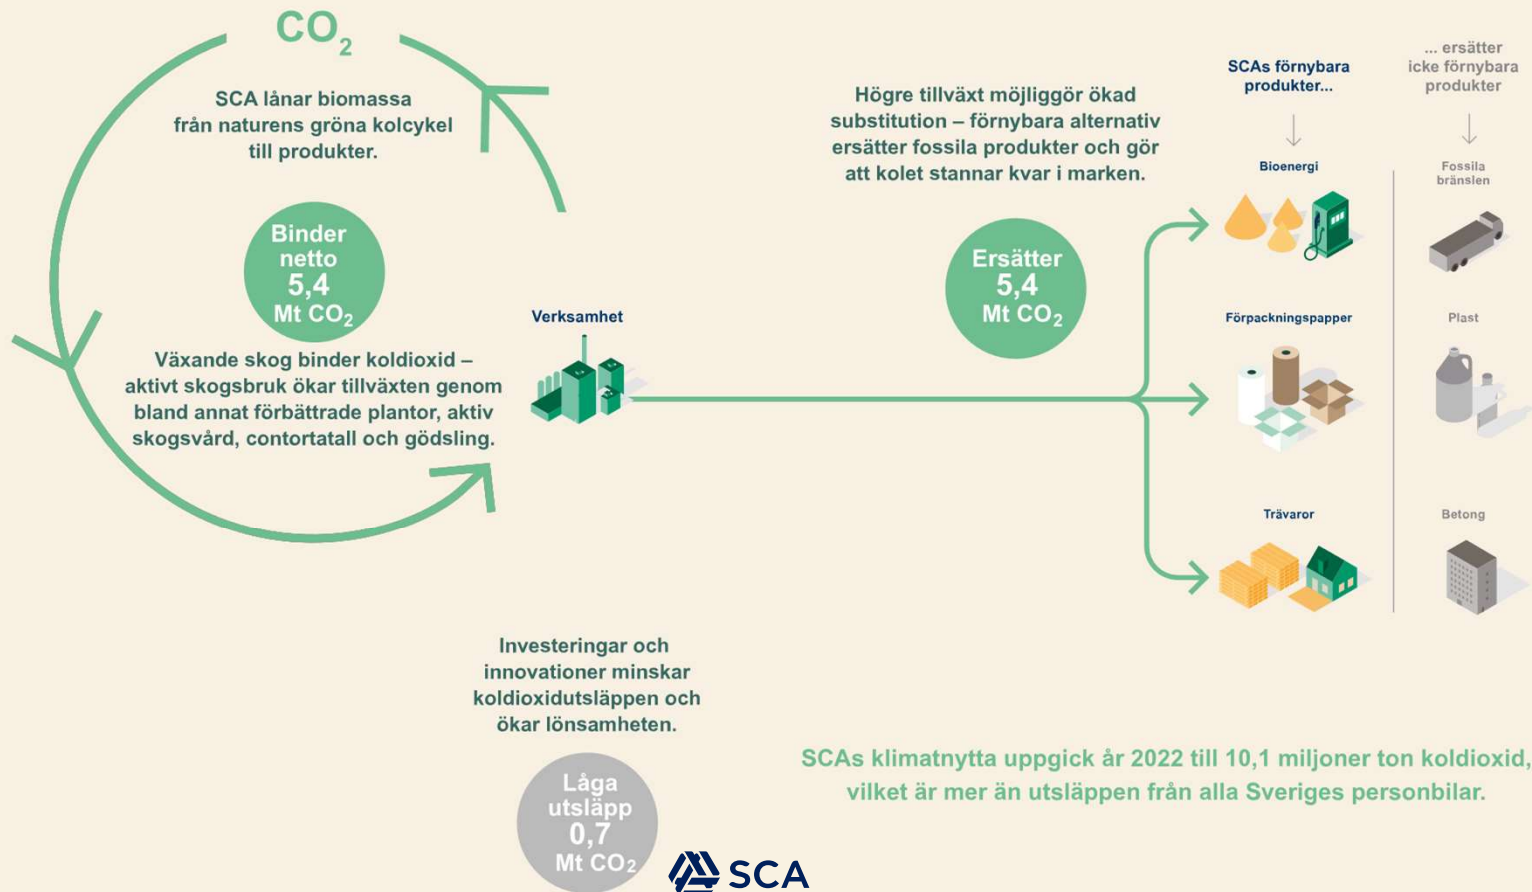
$CO_2$

SCA lånar biomassa från naturens gröna kolcykel till produkter.

Binder netto 5,4 Mt $CO_2$

Växande skog binder koldioxid – aktivt skogsbruk ökar tillväxten genom bland annat förbättrade plantor, aktiv skogsvård, contortatall och gödsling.

Verksamhet

Högre tillväxt möjliggör ökad substitution – förnybara alternativ ersätter fossila produkter och gör att kolet stannar kvar i marken.

Ersätter 5,4 Mt $CO_2$

SCAs förnybara produkter...

... ersätter icke förnybara produkter

Bioenergi

Fossila bränslen

Förpackningspapper

Plast

Trävaror

Betong

Investeringar och innovationer minskar koldioxidutsläppen och ökar lönsamheten.

Låga utsläpp 0,7 Mt $CO_2$

SCAs klimatnytta uppgick år 2022 till 10,1 miljoner ton koldioxid, vilket är mer än utsläppen från alla Sveriges personbilar.

SCA